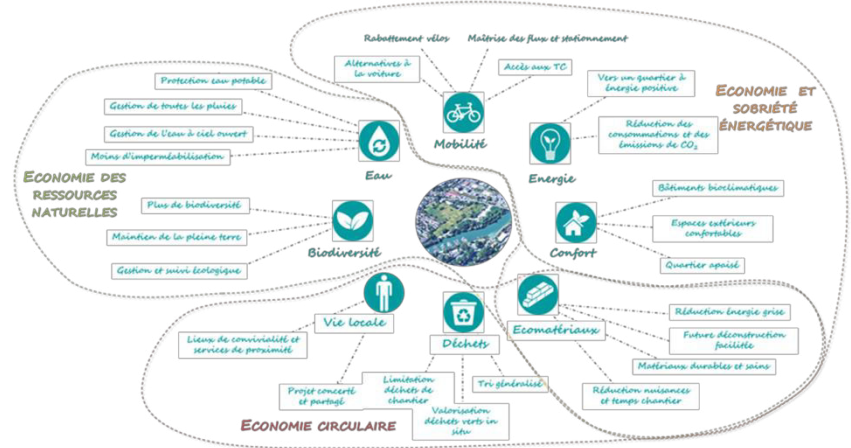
Rabattement vélos
Maîtrise des flux et stationnement
Alternatives à la voiture
Accès aux TC
Mobilité

Vers un quartier à énergie positive
Réduction des consommations et des émissions de $CO_2$
Energie

ECONOMIE ET SOBRIÉTÉ ÉNERGÉTIQUE

Protection eau potable
Gestion de toutes les pluies
Gestion de l'eau à ciel ouvert
Moins d'imperméabilisation
Eau

ECONOMIE DES RESSOURCES NATURELLES

Plus de biodiversité
Maintien de la pleine terre
Gestion et suivi écologique
Biodiversité

Bâtiments bioclimatiques
Espaces extérieurs confortables
Quartier apaisé
Confort

Vie locale
Lieux de convivialité et services de proximité
Projet concerté et partagé

Déchets
Limitation déchets de chantier
Valorisation déchets verts in situ
Tri généralisé

Ecomatériaux
Réduction énergie grise
Future déconstruction facilitée
Matériaux durables et sains
Réduction nuisances et temps chantier

ECONOMIE CIRCULAIRE